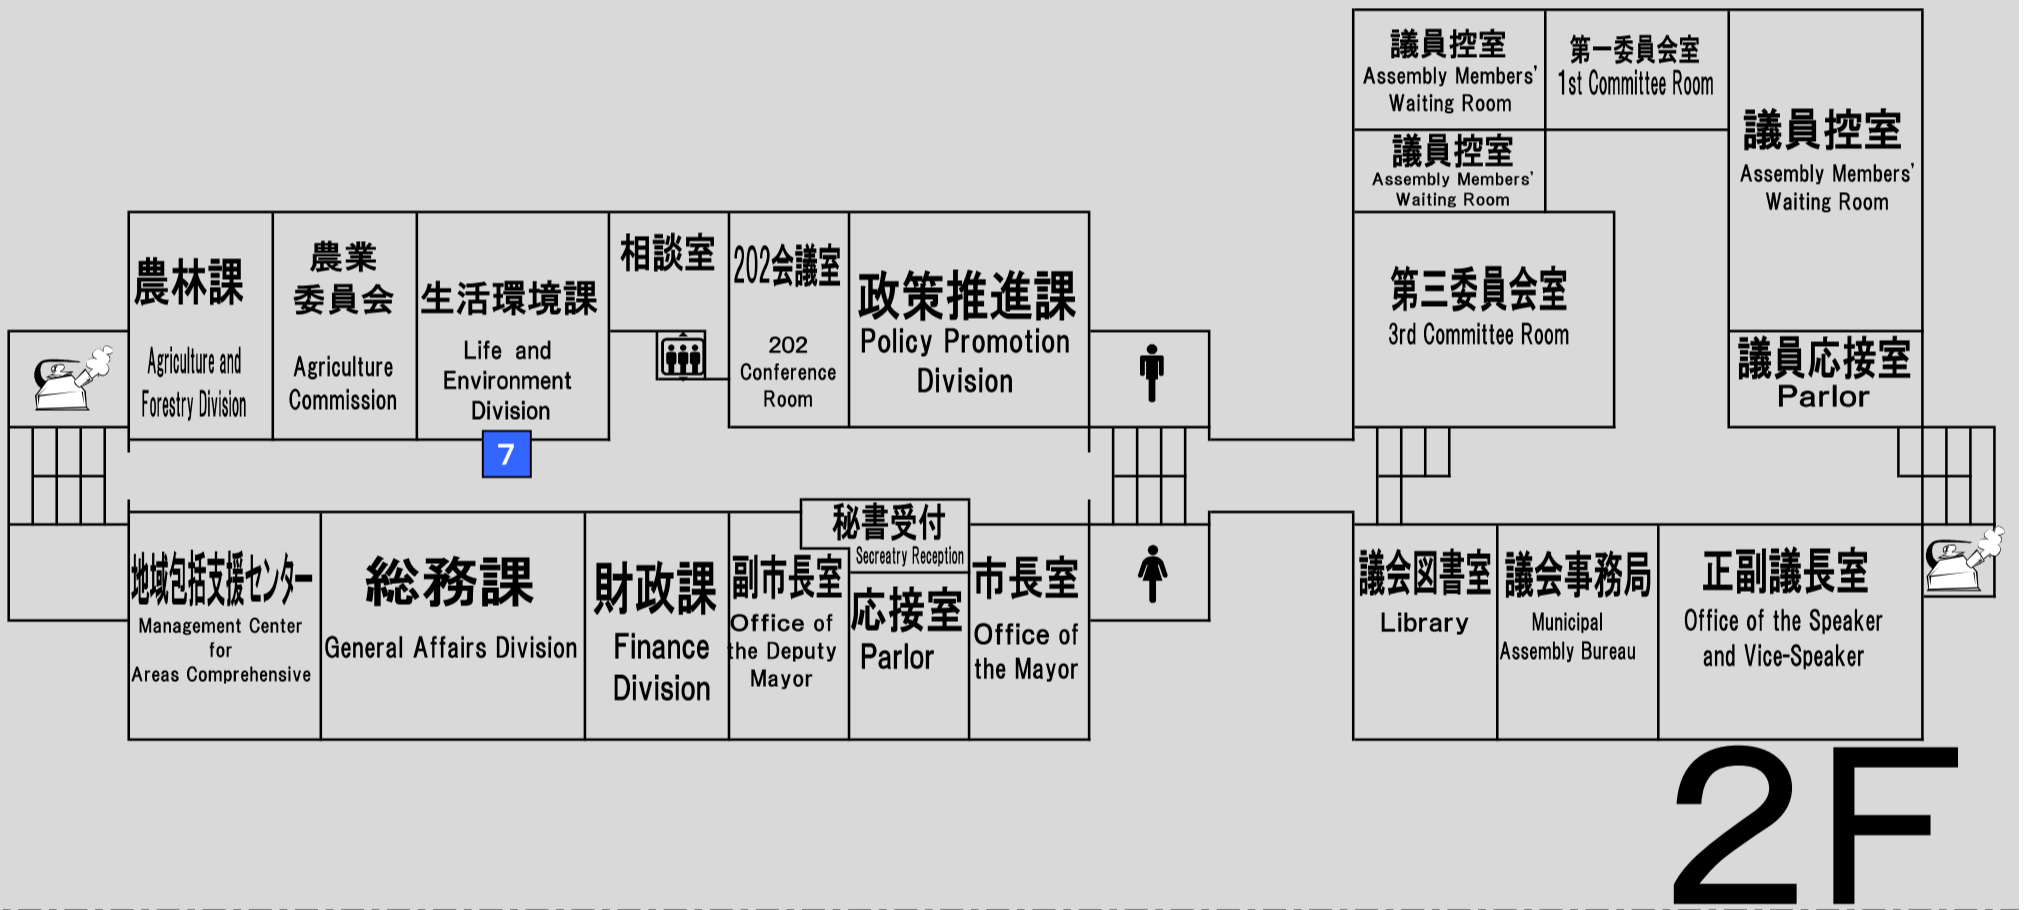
議員控室
Assembly Members' Waiting Room

第一委員会室
1st Committee Room

議員控室
Assembly Members' Waiting Room

議員控室
Assembly Members' Waiting Room

農林課
Agriculture and Forestry Division

農業委員会
Agriculture Commission

生活環境課
Life and Environment Division

7

相談室

202会議室
202 Conference Room

政策推進課
Policy Promotion Division

第三委員会室
3rd Committee Room

議員応接室
Parlor

地域包括支援センター
Management Center for Areas Comprehensive

総務課
General Affairs Division

財政課
Finance Division

副市長室
Office of the Deputy Mayor

秘書受付
Secreatry Reception

応接室
Parlor

市長室
Office of the Mayor

議会図書室
Library

議会事務局
Municipal Assembly Bureau

正副議長室
Office of the Speaker and Vice-Speaker

2F